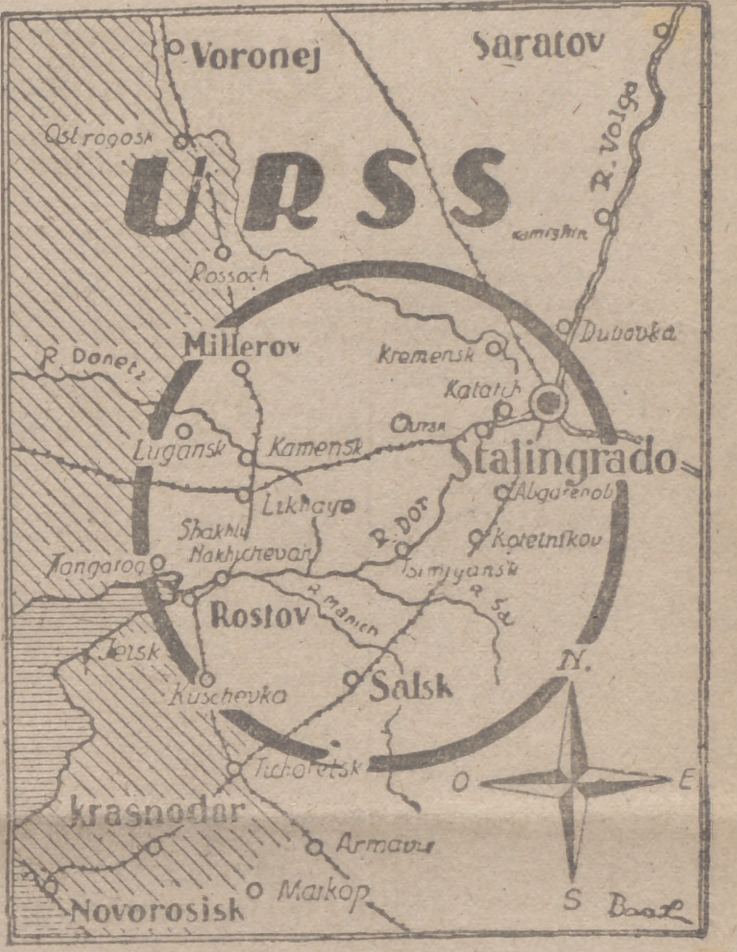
Voronej
Saratov
Ostrogosk
URSS
R. Volga
Kamishin
Rossoch
Dubovka
Millerov
Kremensk
R. Donetz
Kalatch
Oursa
Lugansk
Kamensk
Stalingrado
Likhaya
Abganerob
Shakhti
R. Don
Kotelnikov
Nakhichevan
Tsimlyansk
Tangarog
Rostov
R. Manich
R. Sal
Jeisk
N.
Kuschevka
Salsk
Tichoretsk
O
E
Krasnodar
Armavir
Maikop
Novorosisk
S
Bost